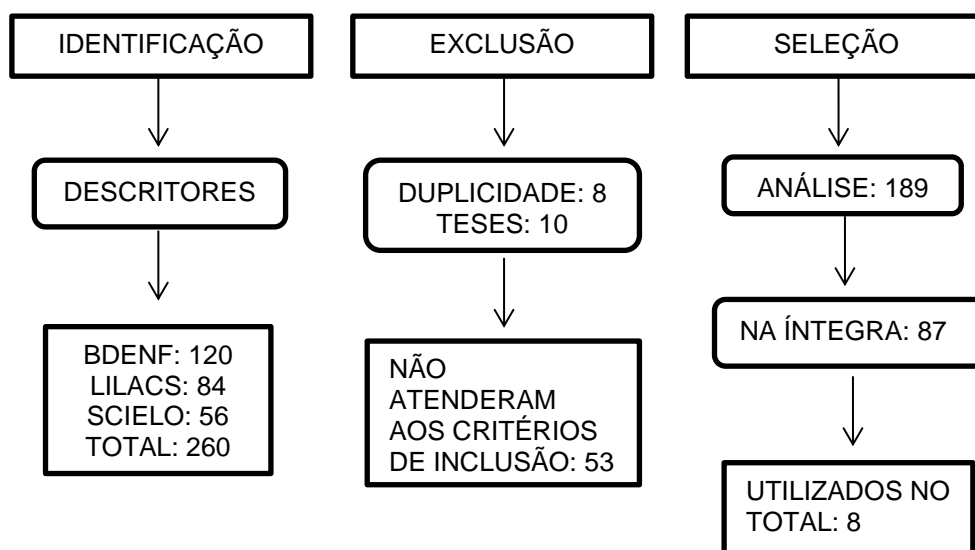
IDENTIFICAÇÃO

DESCRITORES

BDENF: 120
LILACS: 84
SCIELO: 56
TOTAL: 260

EXCLUSÃO

DUPLICIDADE: 8
TESES: 10

NÃO ATENDERAM AOS CRITÉRIOS DE INCLUSÃO: 53

SELEÇÃO

ANÁLISE: 189

NA ÍNTEGRA: 87

UTILIZADOS NO TOTAL: 8